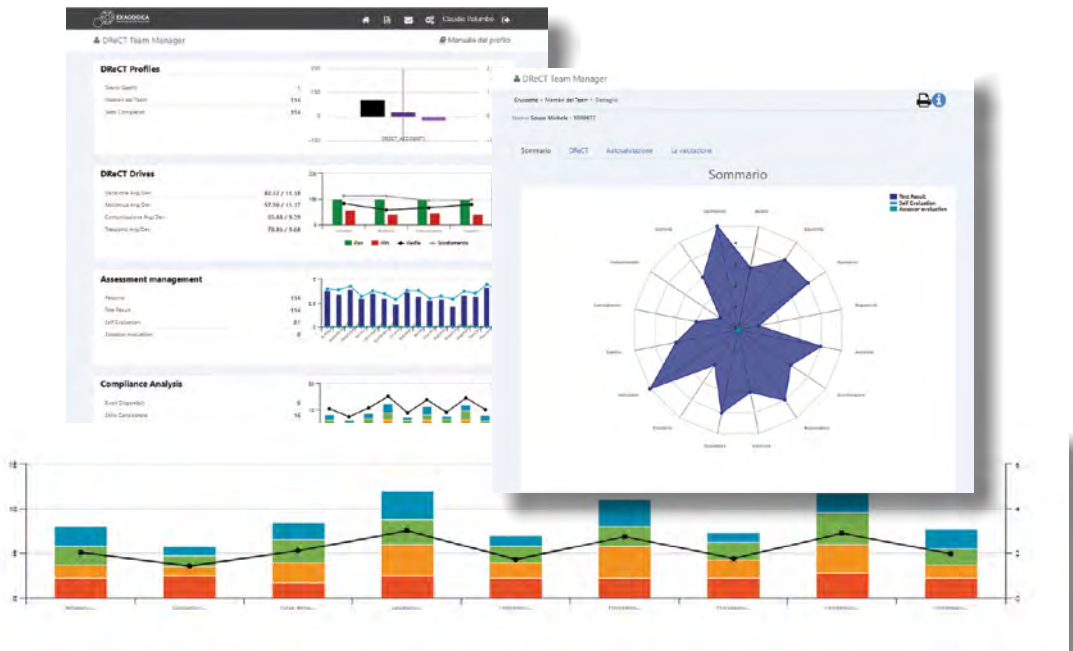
EXAOGICA

Claudio Palumbo

DReCT Team Manager

Manuale del profilo

DReCT Profiles

Team Members 1
Membri del Team 114
Test Completati 114

DRECT_ASSESSMENT

DReCT Drives

Decisione Avg/Dev 82.12 / 11.18
Resilienza Avg/Dev 57.98 / 11.17
Comunicazione Avg/Dev 55.88 / 9.29
Trasporto Avg/Dev 78.86 / 8.68

Max Min Media Scostamento

Assessment management

Persone 114
Test Result 114
Self Evaluation 81
Assessor evaluation 0

Compliance Analysis

Eventi Disponibili 5
Ciclo Conclusione 16

DReCT Team Manager

Cruscotto » Membri del Team » Dettaglio

Nome Sinan Michele - 0004477

Sommario DReCT Autovalutazione La valutazione

Sommario

Test Result
Self Evaluation
Assessor evaluation